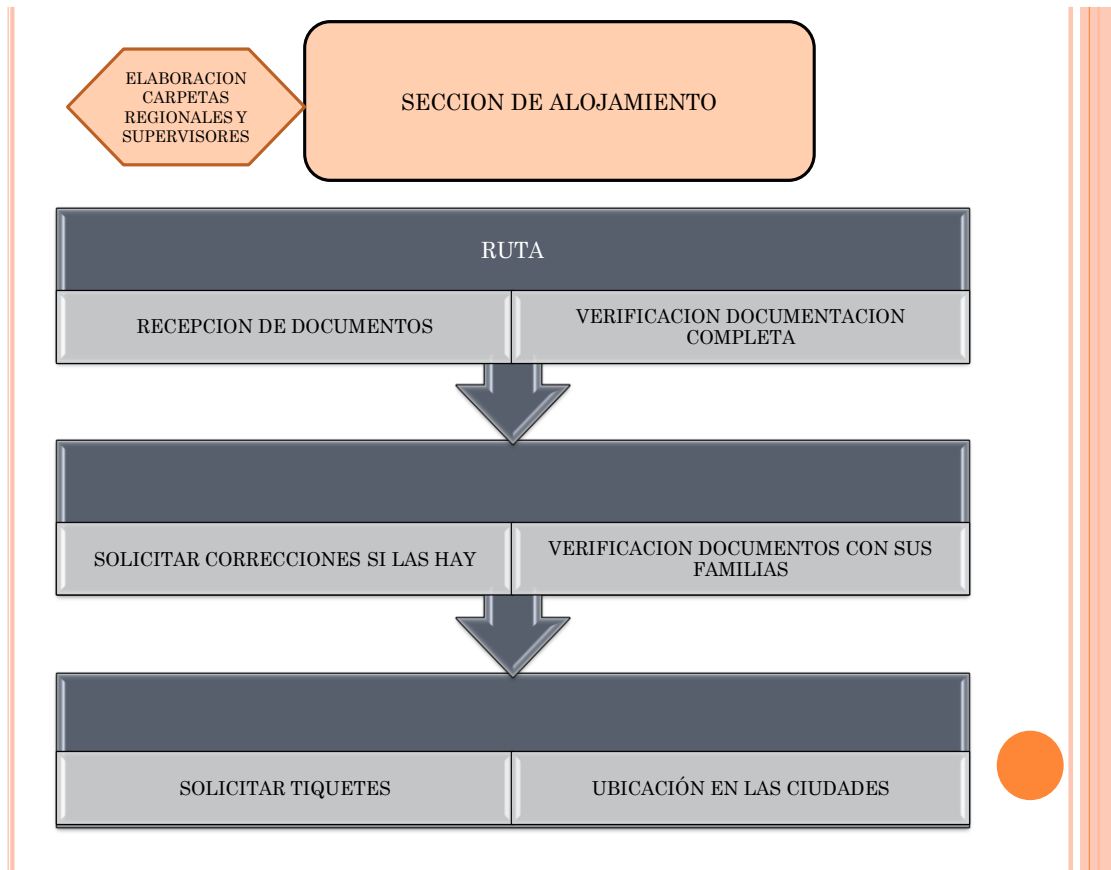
ELABORACION CARPETAS REGIONALES Y SUPERVISORES

SECCION DE ALOJAMIENTO

RUTA

RECEPCION DE DOCUMENTOS

VERIFICACION DOCUMENTACION COMPLETA

SOLICITAR CORRECCIONES SI LAS HAY

VERIFICACION DOCUMENTOS CON SUS FAMILIAS

SOLICITAR TIQUETES

UBICACIÓN EN LAS CIUDADES